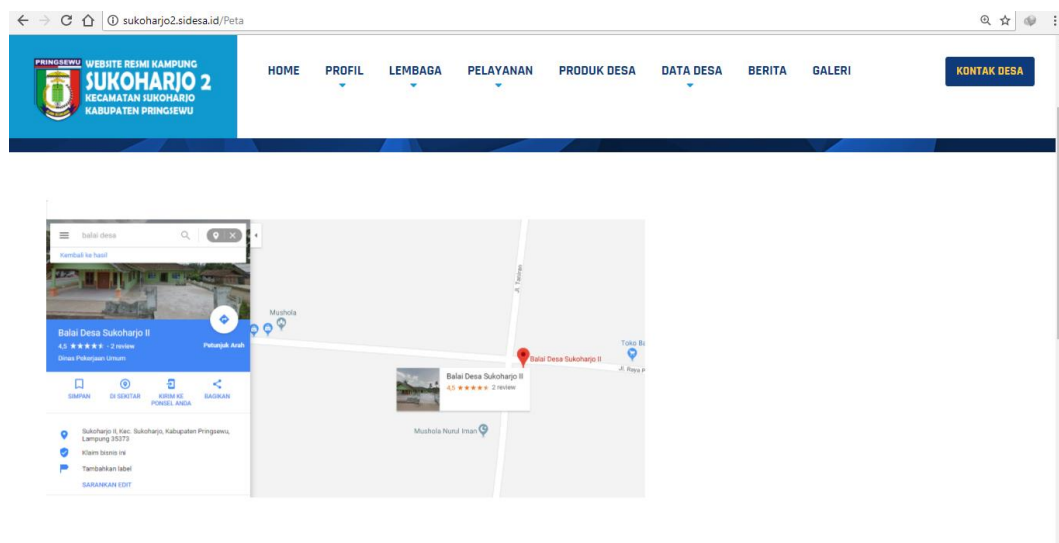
sukoharjo2.sidesa.id/Peta

PRINGSEWU WEBSITE RESMI KAMPUNG SUKOHARJO 2 KECAMATAN SUKOHARJO KABUPATEN PRINGSEWU

HOME PROFIL LEMBAGA PELAYANAN PRODUK DESA DATA DESA BERITA GALERI KONTAK DESA

balai desa

Kembali ke hasil

Balai Desa Sukoharjo II
4,5 ★★★★★ · 2 review
Dinas Pekerjaan Umum
Petunjuk Arah

SIMPAN DI SEKITAR KIRIM KE PONSEL ANDA BAGIKAN

Sukoharjo II, Kec. Sukoharjo, Kabupaten Pringsewu, Lampung 35373
Klaim bisnis ini
Tambahkan label
SARANKAN EDIT

Mushola
Jl. Tanjan
Balai Desa Sukoharjo II
Toko B
Jl. Raya
Balai Desa Sukoharjo II
4,5 ★★★★★ 2 review
Mushola Nurul Iman